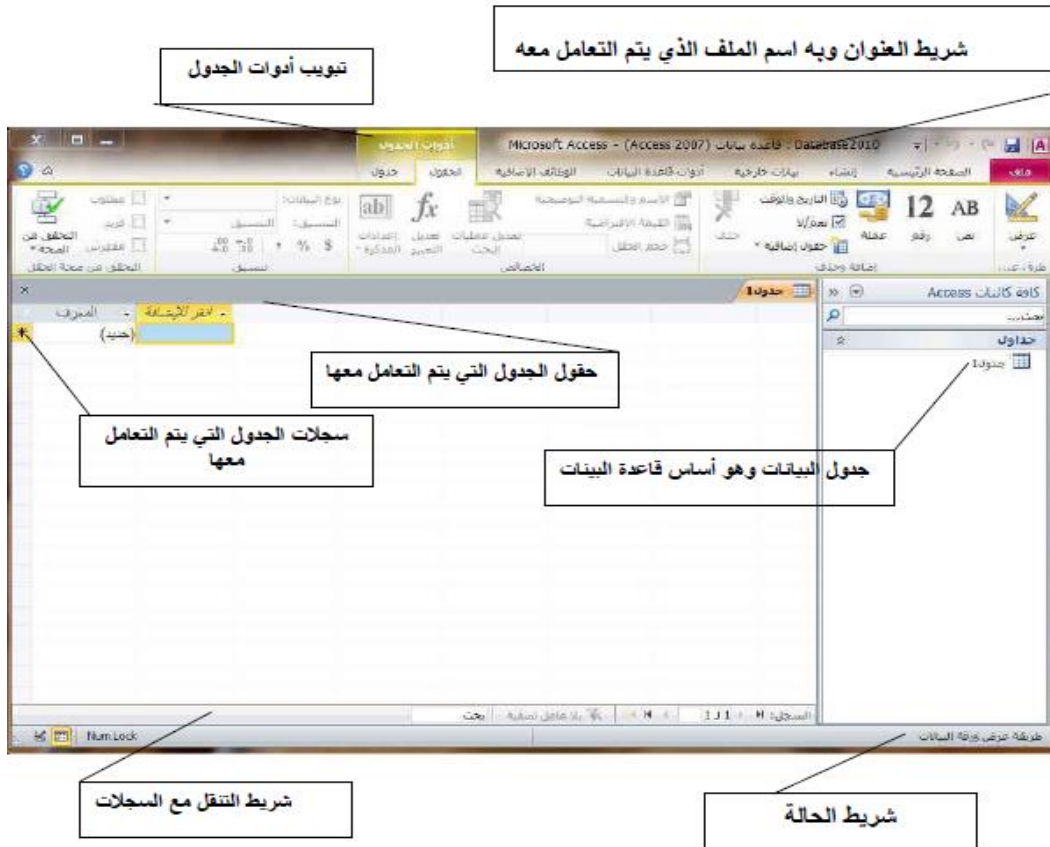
شريط العنوان وبه اسم الملف الذي يتم التعامل معه

تبويب أدوات الجدول

أدوات الجدول

Microsoft Access - (Access 2007) قاعدة بيانات : Database2010

ملف
الصفحة الرئيسية
إنشاء
بيانات خارجية
أدوات قاعدة البيانات
الوظائف الإضافية
الحقول
جدول

عرض
طرق عرض
AB
نص
12
رقم
عملة
التاريخ والوقت
نعم/لا
حقول إضافية
إضافة وحذف
حذف
الاسم والتسمية التوضيحية
القيمة الافتراضية
حجم الحقل
تعديل عمليات البحث
الخصائص
$fx$
تعديل التعبير
إعدادات المذكرة
ab|
نوع البيانات:
التنسيق:
التنسيق
تنسيق
مطلوب
فريد
مفهرس
التحقق من الصحة
التحقق من صحة الحقل

كافة كائنات Access
بحث...
جداول
جدول1

جدول1
المعرف
انقر للإضافة
(جديد)

حقول الجدول التي يتم التعامل معها

سجلات الجدول التي يتم التعامل معها

جدول البيانات وهو أساس قاعدة البينات

السجل: 1 من 1
بلا عامل تصفية
بحث

طريقة عرض ورقة البيانات
Num Lock

شريط التنقل مع السجلات

شريط الحالة